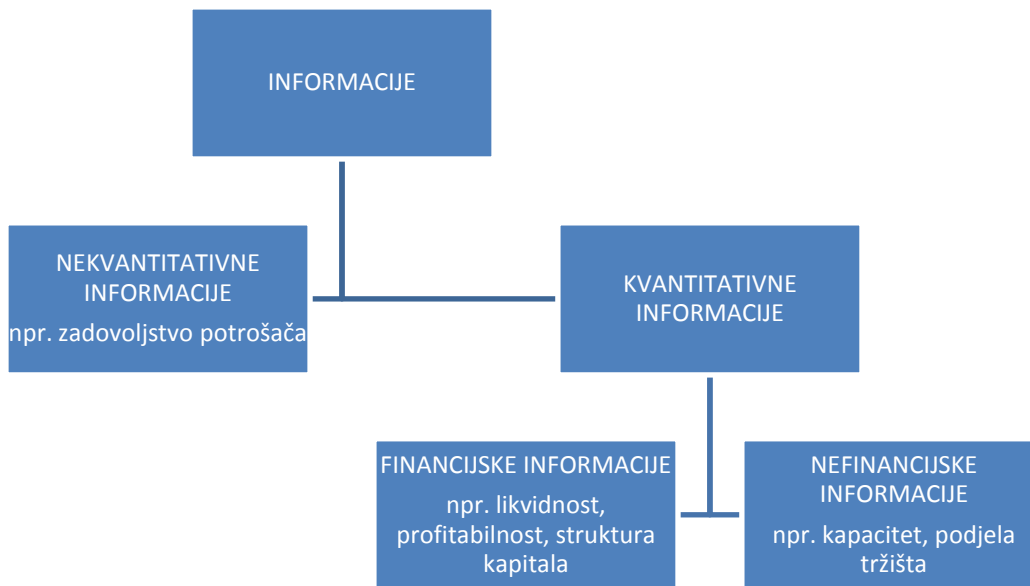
INFORMACIJE

NEKVANTITATIVNE INFORMACIJE

npr. zadovoljstvo potrošača

KVANTITATIVNE INFORMACIJE

FINANCIJSKE INFORMACIJE

npr. likvidnost, profitabilnost, struktura kapitala

NEFINANCIJSKE INFORMACIJE

npr. kapacitet, podjela tržišta